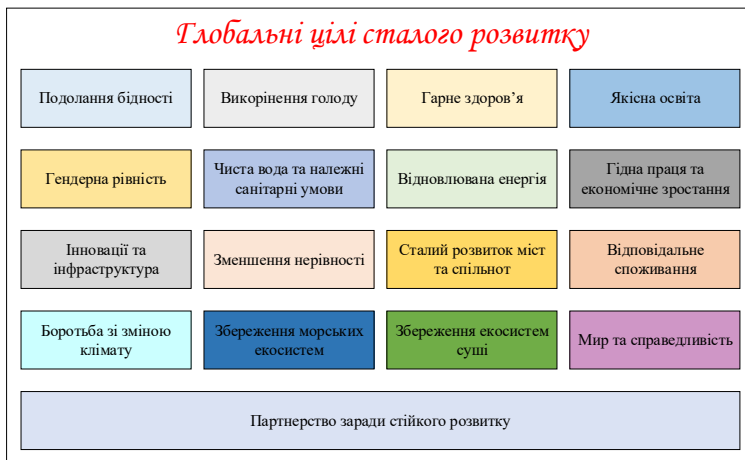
Глобальні цілі сталого розвитку

Подолання бідності

Викорінення голоду

Гарне здоров'я

Якісна освіта

Гендерна рівність

Чиста вода та належні санітарні умови

Відновлювана енергія

Гідна праця та економічне зростання

Інновації та інфраструктура

Зменшення нерівності

Сталий розвиток міст та спільнот

Відповідальне споживання

Боротьба зі зміною клімату

Збереження морських екосистем

Збереження екосистем суші

Мир та справедливість

Партнерство заради стійкого розвитку